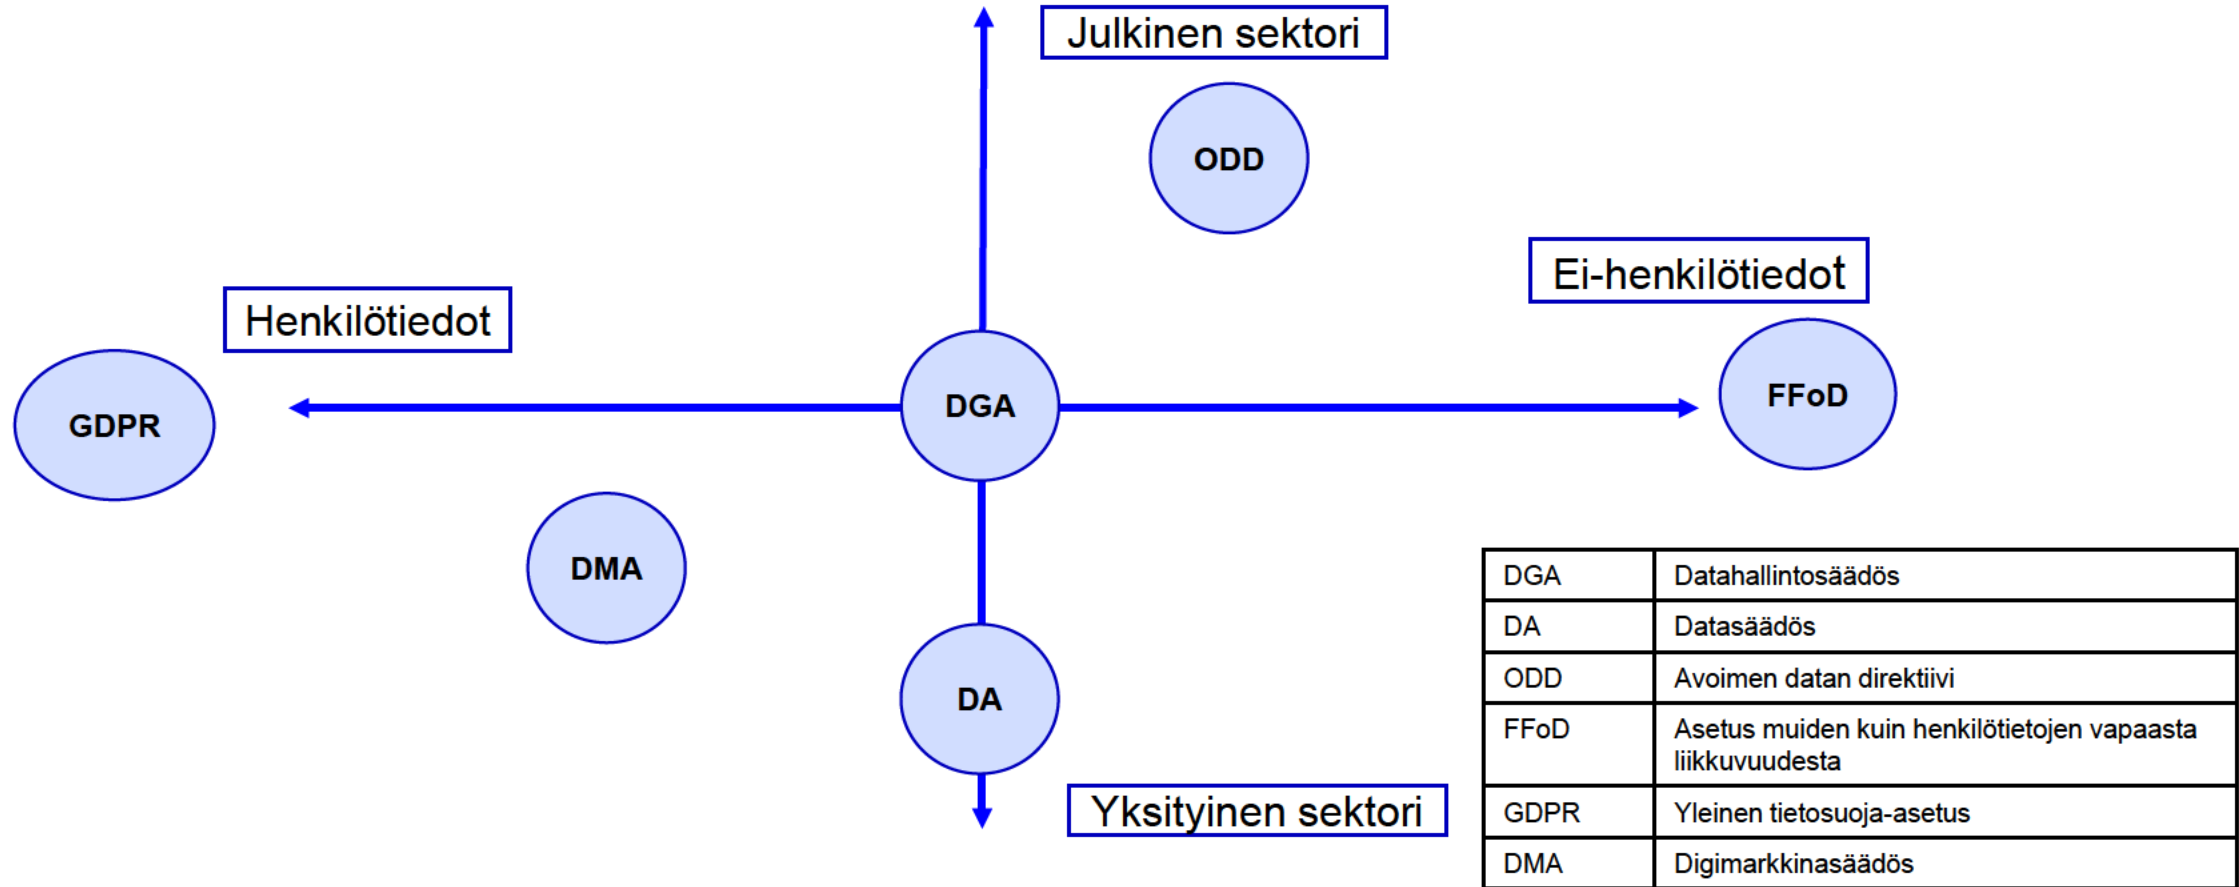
Julkinen sektori

ODD

Ei-henkilötiedot

Henkilötiedot

GDPR

DGA

FFoD

DMA

DA

Yksityinen sektori

| DGA | Datahallintosäädös |
|---|---|
| DA | Datasäädös |
| ODD | Avoimen datan direktiivi |
| FFoD | Asetus muiden kuin henkilötietojen vapaasta liikkuvuudesta |
| GDPR | Yleinen tietosuoja-asetus |
| DMA | Digimarkkinasäädös |